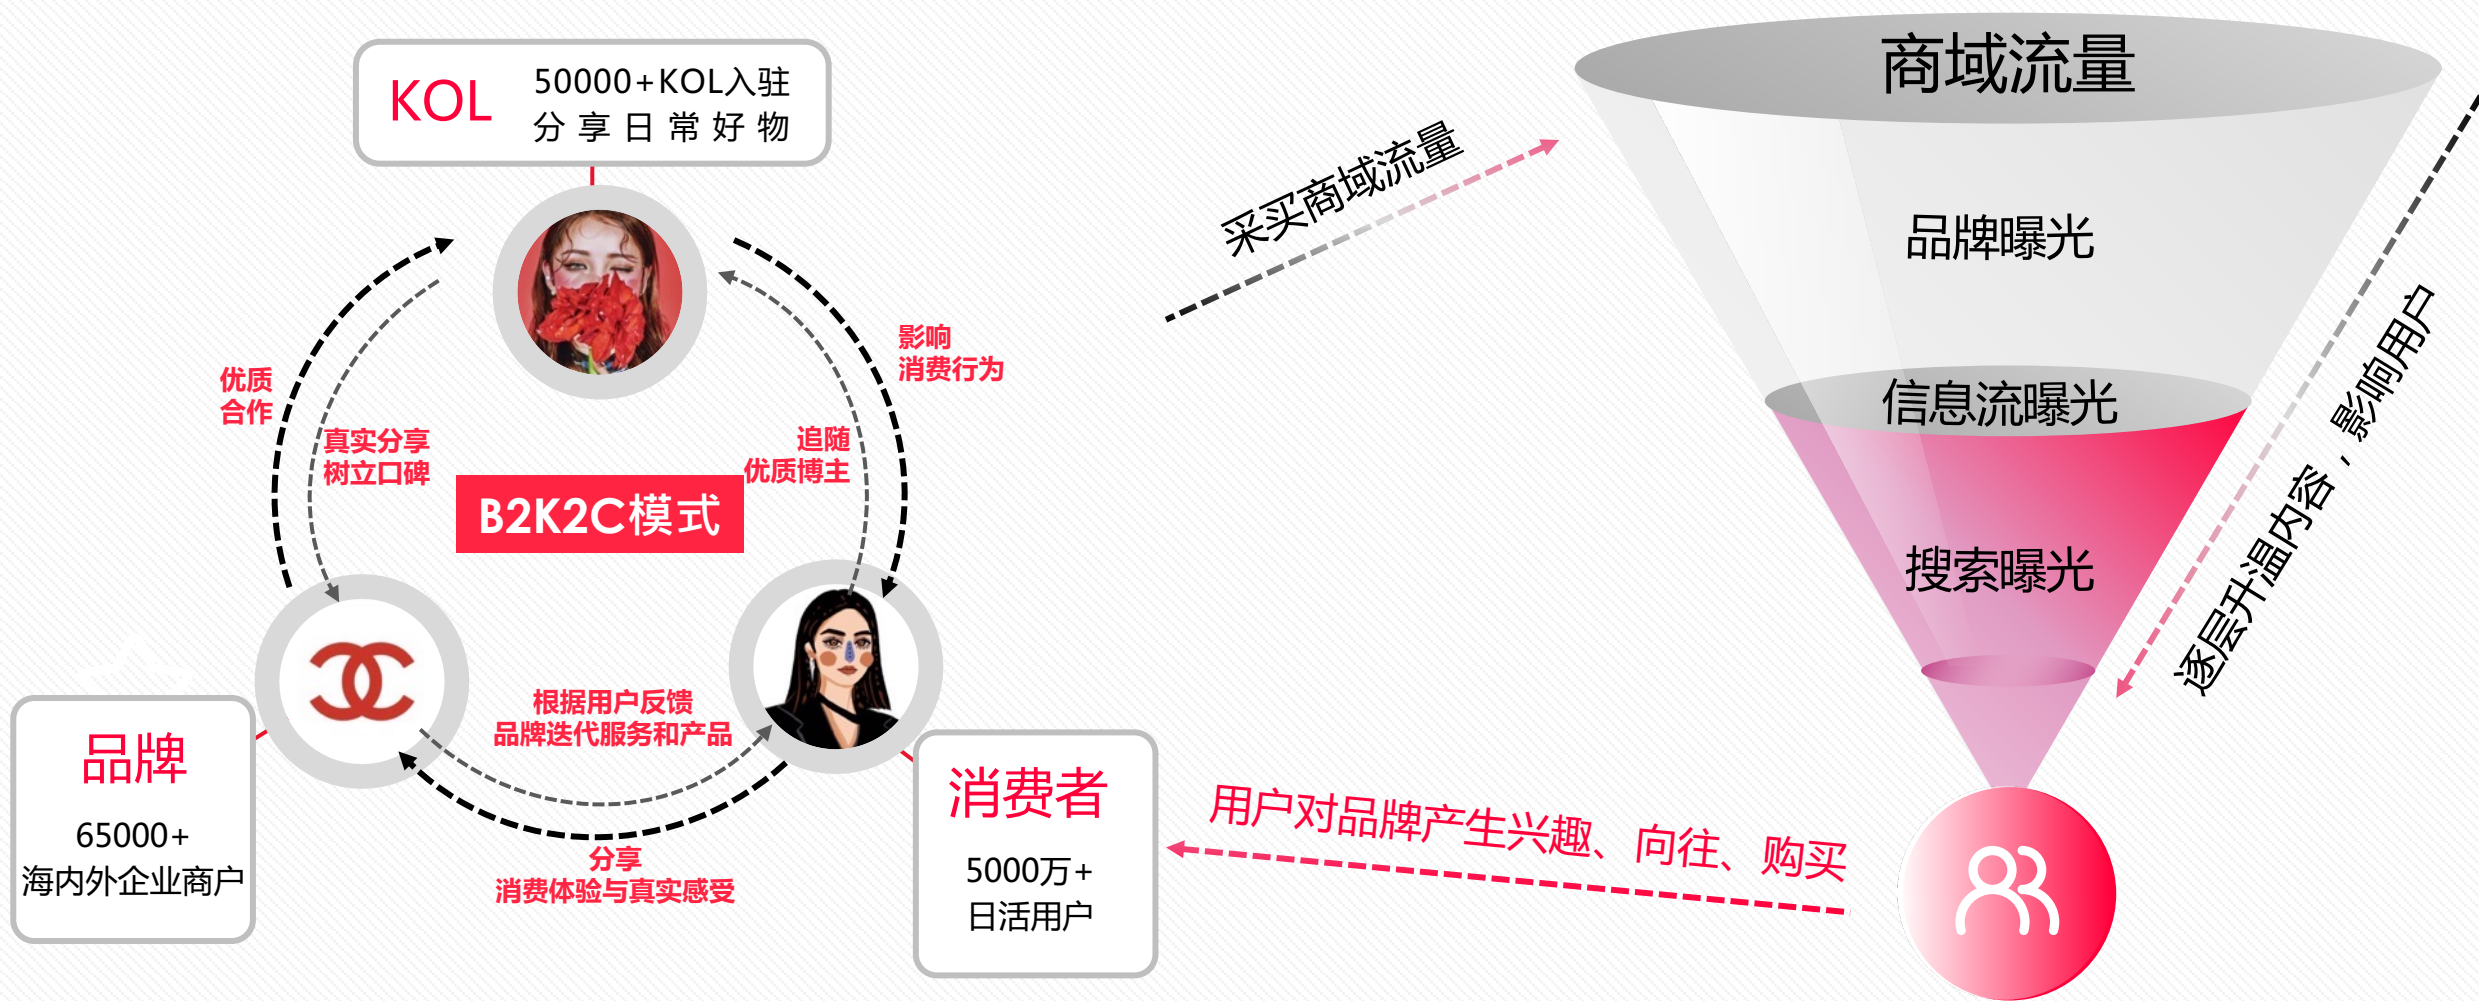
KOL 50000+KOL入驻 分享日常好物

优质合作

真实分享 树立口碑

B2K2C模式

影响 消费行为

追随 优质博主

根据用户反馈 品牌迭代服务和产品

分享 消费体验与真实感受

品牌 65000+ 海内外企业商户

消费者 5000万+ 日活用户

采买商域流量

商域流量

品牌曝光

信息流曝光

搜索曝光

逐层升温内容，影响用户

用户对品牌产生兴趣、向往、购买